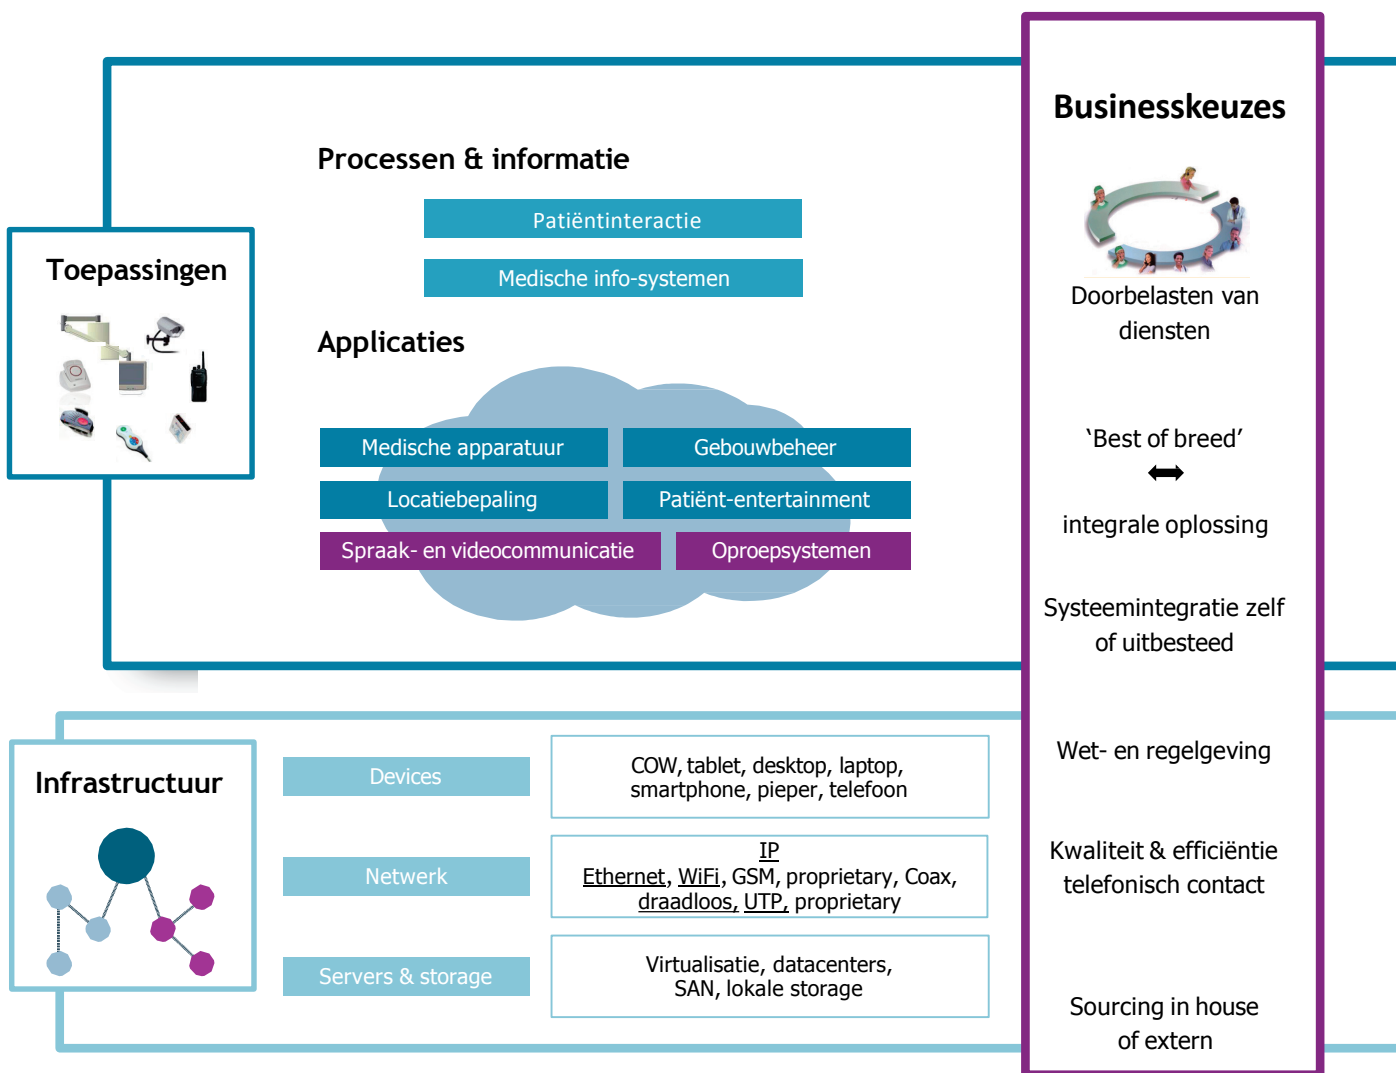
Processen & informatie

Patiëntinteractie

Medische info-systemen

Toepassingen

Applicaties

Medische apparatuur

Gebouwbeheer

Locatiebepaling

Patiënt-entertainment

Spraak- en videocommunicatie

Oproepsystemen

Businesskeuzes

Doorbelasten van diensten

'Best of breed'
⟷
integrale oplossing

Systeemintegratie zelf of uitbesteed

Wet- en regelgeving

Kwaliteit & efficiëntie telefonisch contact

Sourcing in house of extern

Infrastructuur

Devices

COW, tablet, desktop, laptop, smartphone, pieper, telefoon

Netwerk

IP
Ethernet, WiFi, GSM, proprietary, Coax, draadloos, UTP, proprietary

Servers & storage

Virtualisatie, datacenters, SAN, lokale storage